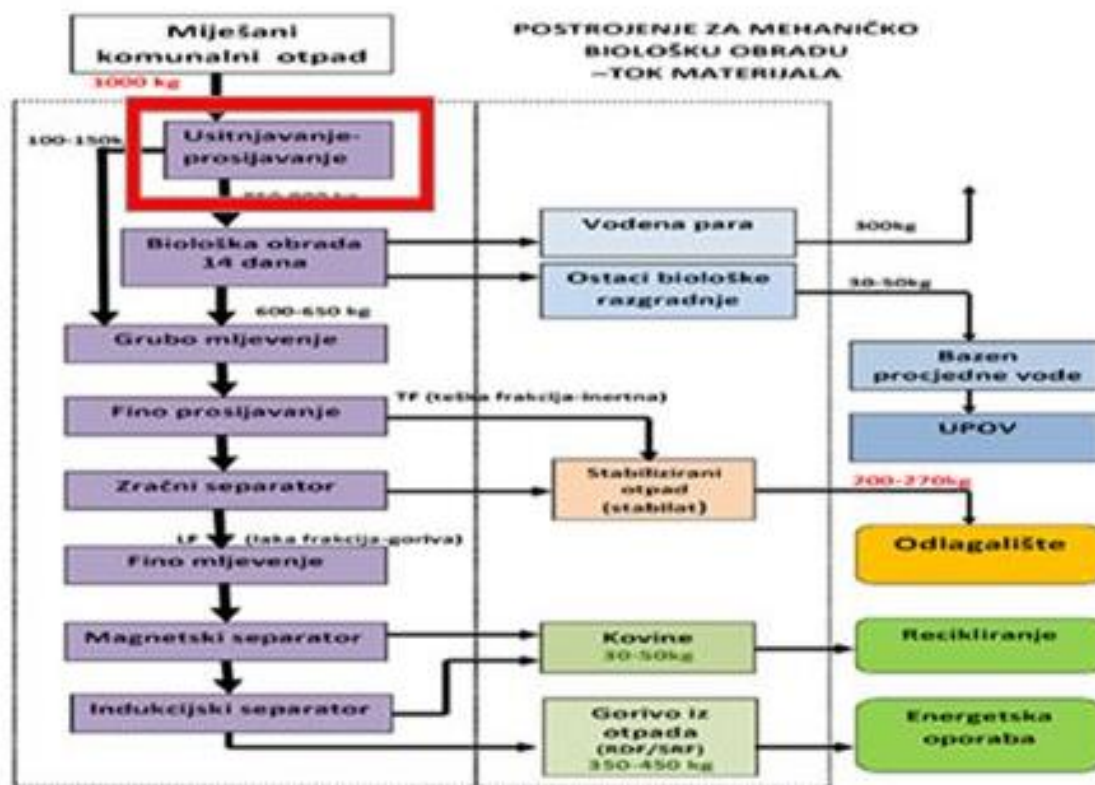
Miješani komunalni otpad

1000 kg

POSTROJENJE ZA MEHANIČKO BIOLOŠKU OBRADU –TOK MATERIJALA

100-150kg

Usitnjavanje-prosijavanje

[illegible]

Biološka obrada 14 dana

Vodena para

300kg

Ostaci biološke razgradnje

30-50kg

600-650 kg

Grubo mljevenje

Bazen procjedne vode

Fino prosijavanje

TF (teška frakcija-inertna)

UPOV

Zračni separator

Stabilizirani otpad (stabilat)

200-270kg

LF (laka frakcija-goriva)

Odlagalište

Fino mljevenje

Magnetski separator

Kovine 30-50kg

Recikliranje

Indukcijski separator

Gorivo iz otpada (RDF/SRF) 350-450 kg

Energetska oporaba